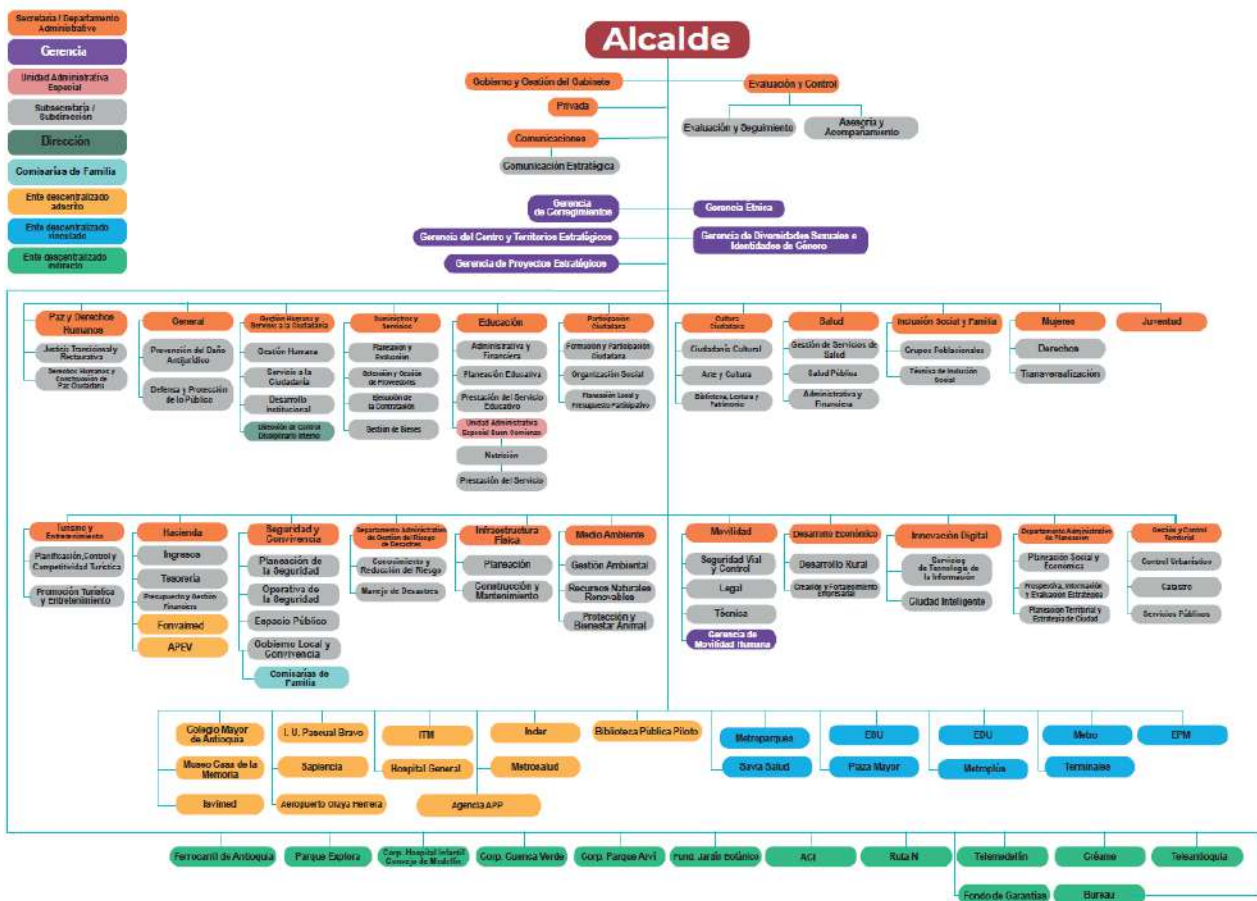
Secretaría / Departamento Administrativo
Gerencia
Unidad Administrativa Especial
Subsecretaría / Subdirección
Dirección
Comisaría de Familia
Ente descentralizado adscrito
Ente descentralizado vinculado
Ente descentralizado indirecto

Alcalde

Gobierno y Gestión del Gabinete
Privada
Comunicaciones
Comunicación Estratégica
Evaluación y Control
Evaluación y Seguimiento
Asesoría y Acompañamiento

Gerencia de Corregimientos
Gerencia Étnica
Gerencia del Centro y Territorios Estratégicos
Gerencia de Diversidades Sexuales e Identidades de Género
Gerencia de Proyectos Estratégicos

Paz y Derechos Humanos
Justicia Transicional y Restaurativa
Derechos Humanos y Construcción de Paz Ciudadana

General
Prevención del Daño Antijurídico
Defensa y Protección de lo Público

Gestión Humana y Servicio a la Ciudadanía
Gestión Humana
Servicio a la Ciudadanía
Desarrollo Institucional
Dirección de Control Disciplinario Interno

Suministros y Servicios
Planeación y Evaluación
Selección y Gestión de Proveedores
Ejecución de la Contratación
Gestión de Bienes

Educación
Administrativa y Financiera
Planeación Educativa
Prestación del Servicio Educativo
Unidad Administrativa Especial Buen Comienzo
Nutrición
Prestación del Servicio

Participación Ciudadana
Formación y Participación Ciudadana
Organización Social
Planeación Local y Presupuesto Participativo

Cultura Ciudadana
Ciudadanía Cultural
Arte y Cultura
Bibliotecas, Lectura y Patrimonio

Salud
Gestión de Servicios de Salud
Salud Pública
Administrativa y Financiera

Inclusión Social y Familia
Grupos Poblacionales
Técnica de Inclusión Social

Mujeres
Derechos
Transversalización

Juventud

Turismo y Entretenimiento
Planificación, Control y Competitividad Turística
Promoción Turística y Entretenimiento

Hacienda
Ingresos
Tesorería
Presupuesto y Gestión Financiera
Fonvalmed
APEV

Seguridad y Convivencia
Planeación de la Seguridad
Operativa de la Seguridad
Espacio Público
Gobierno Local y Convivencia
Comisarías de Familia

Departamento Administrativo de Gestión del Riesgo de Desastres
Conocimiento y Reducción del Riesgo
Manejo de Desastres

Infraestructura Física
Planeación
Construcción y Mantenimiento

Medio Ambiente
Gestión Ambiental
Recursos Naturales Renovables
Protección y Bienestar Animal

Movilidad
Seguridad Vial y Control
Legal
Técnica
Gerencia de Movilidad Humana

Desarrollo Económico
Desarrollo Rural
Creación y Fortalecimiento Empresarial

Innovación Digital
Servicios de Tecnología de la Información
Ciudad Inteligente

Departamento Administrativo de Planeación
Planeación Social y Económica
Prospectiva, Información y Evaluación Estratégica
Planeación Territorial y Estratégica de Ciudad

Gestión y Control Territorial
Control Urbanístico
Catastro
Servicios Públicos

Colegio Mayor de Antioquia
Museo Casa de la Memoria
Isvimed
I. U. Pascual Bravo
Sapiencia
Aeropuerto Olaya Herrera
ITM
Hospital General
Inder
Metrosalud
Agencia APP
Biblioteca Pública Piloto
Metroparques
Savia Salud
ESU
Plaza Mayor
EDU
Metroplús
Metro
Terminales
EPM

Ferrocarril de Antioquia
Parque Explora
Corp. Hospital Infantil Concejo de Medellín
Corp. Cuenca Verde
Corp. Parque Arví
Fund. Jardín Botánico
ACI
Ruta N
Telemedellín
Créame
Teleantioquia
Fondo de Garantías
Bureau